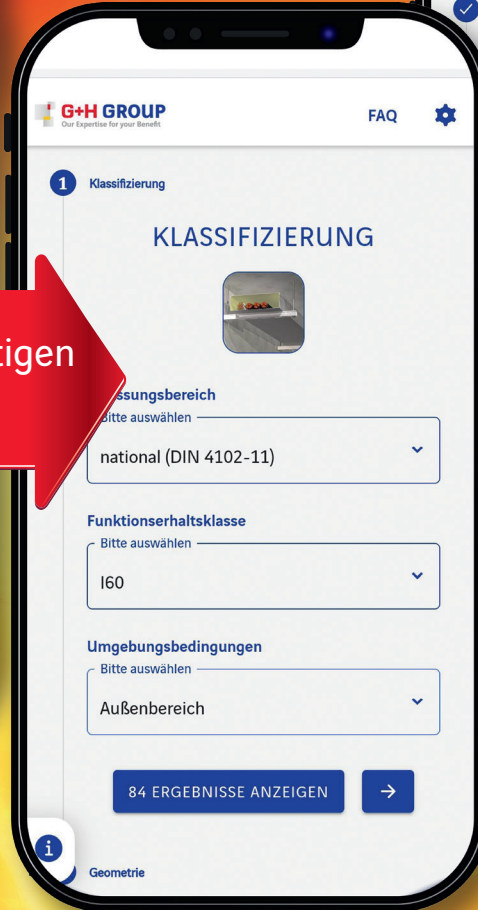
G+H GROUP
Our Expertise for your Benefit

FAQ

1 Klassifizierung

KLASSIFIZIERUNG

tigen

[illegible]ssungsbereich
Bitte auswählen
national (DIN 4102-11)

Funktionserhaltsklasse
Bitte auswählen
I60

Umgebungsbedingungen
Bitte auswählen
Außenbereich

84 ERGEBNISSE ANZEIGEN

Geometrie